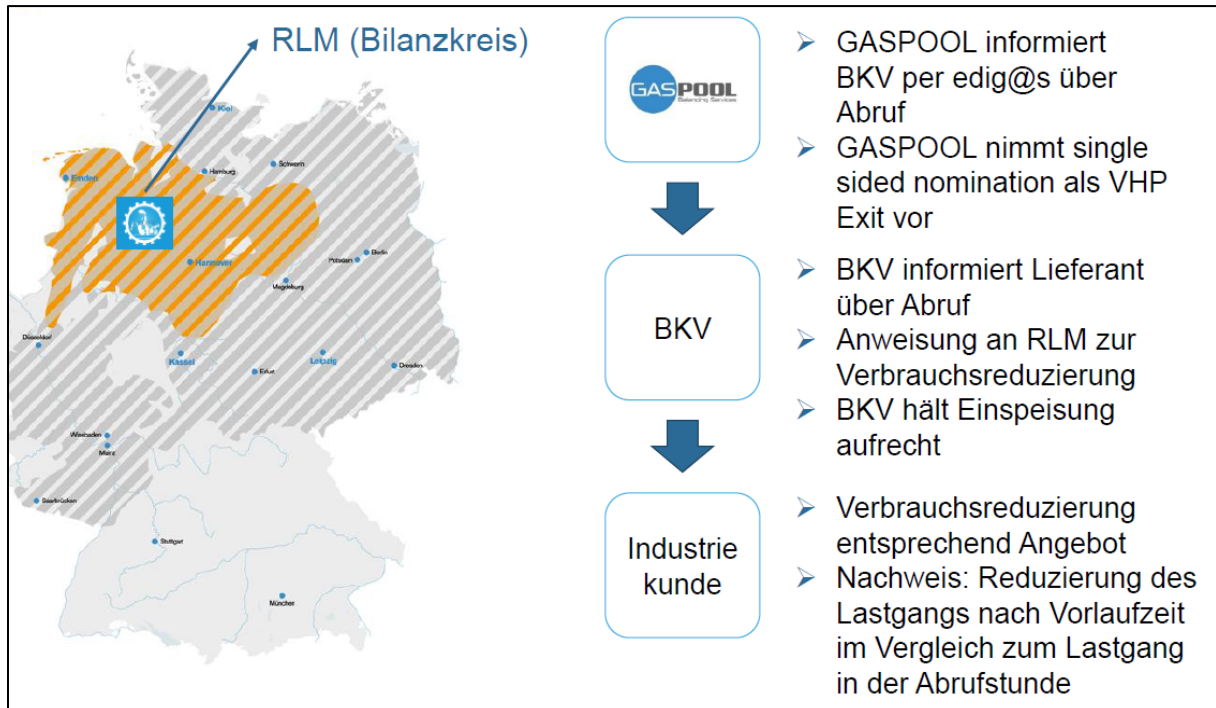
RLM (Bilanzkreis)

Kiel
Schwerin
Hamburg
Emden
Hannover
Potsdam
Berlin
Magdeburg
Düsseldorf
Kassel
Leipzig
Erfurt
Dresden
Wiesbaden
Mainz
Saarbrücken
Stuttgart
München

GASPOOL
Balancing Services

BKV

Industrie kunde

➢ GASPOOL informiert BKV per edig@s über Abruf
➢ GASPOOL nimmt single sided nomination als VHP Exit vor

➢ BKV informiert Lieferant über Abruf
➢ Anweisung an RLM zur Verbrauchsreduzierung
➢ BKV hält Einspeisung aufrecht

➢ Verbrauchsreduzierung entsprechend Angebot
➢ Nachweis: Reduzierung des Lastgangs nach Vorlaufzeit im Vergleich zum Lastgang in der Abrufstunde